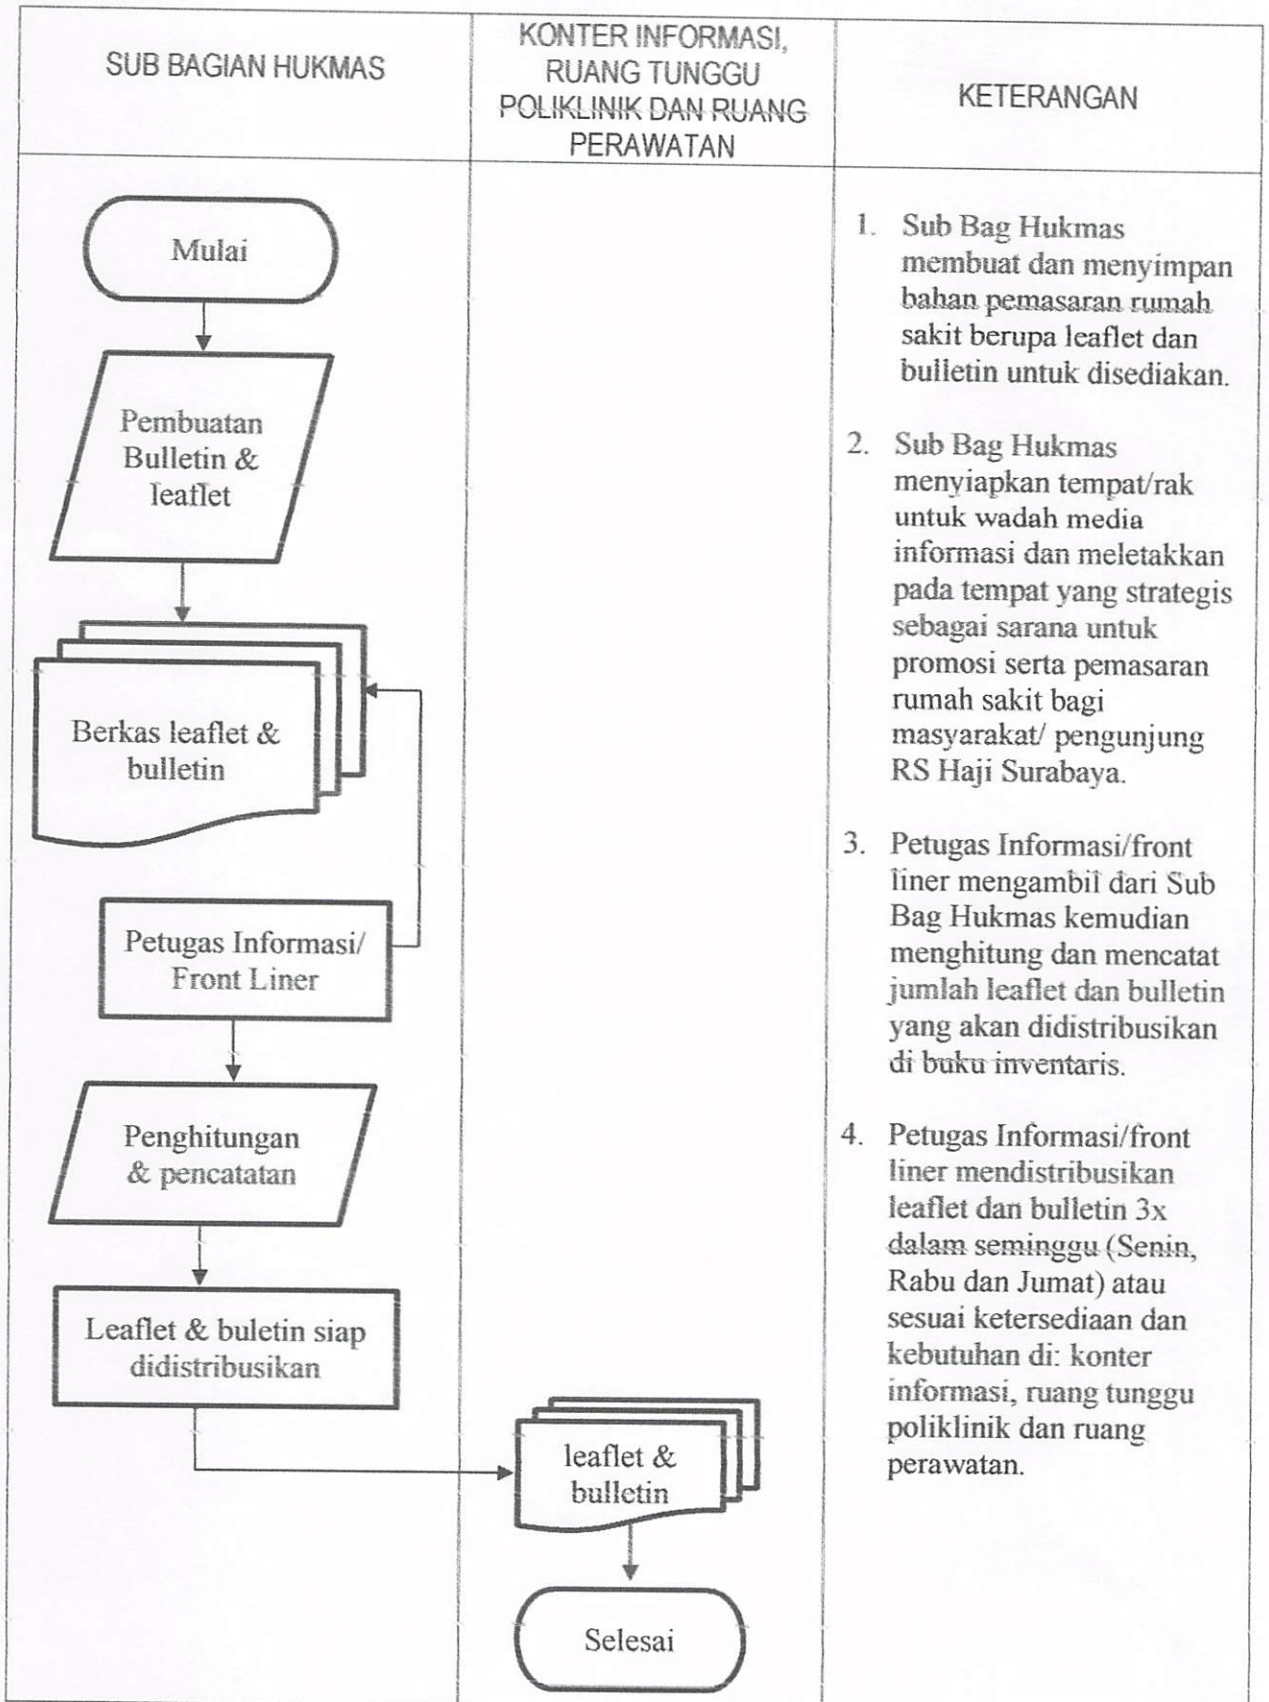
| SUB BAGIAN HUKMAS | KONTER INFORMASI, RUANG TUNGGU POLIKLINIK DAN RUANG PERAWATAN | KETERANGAN |
|---|---|---|
| Mulai<br>Pembuatan Bulletin & leaflet<br>Berkas leaflet & bulletin<br>Petugas Informasi/ Front Liner<br>Penghitungan & pencatatan<br>Leaflet & buletin siap didistribusikan | leaflet & bulletin<br>Selesai | 1. Sub Bag Hukmas membuat dan menyimpan bahan pemasaran rumah sakit berupa leaflet dan bulletin untuk disediakan.<br>2. Sub Bag Hukmas menyiapkan tempat/rak untuk wadah media informasi dan meletakkan pada tempat yang strategis sebagai sarana untuk promosi serta pemasaran rumah sakit bagi masyarakat/ pengunjung RS Haji Surabaya.<br>3. Petugas Informasi/front liner mengambil dari Sub Bag Hukmas kemudian menghitung dan mencatat jumlah leaflet dan bulletin yang akan didistribusikan di buku inventaris.<br>4. Petugas Informasi/front liner mendistribusikan leaflet dan bulletin 3x dalam seminggu (Senin, Rabu dan Jumat) atau sesuai ketersediaan dan kebutuhan di: konter informasi, ruang tunggu poliklinik dan ruang perawatan. |